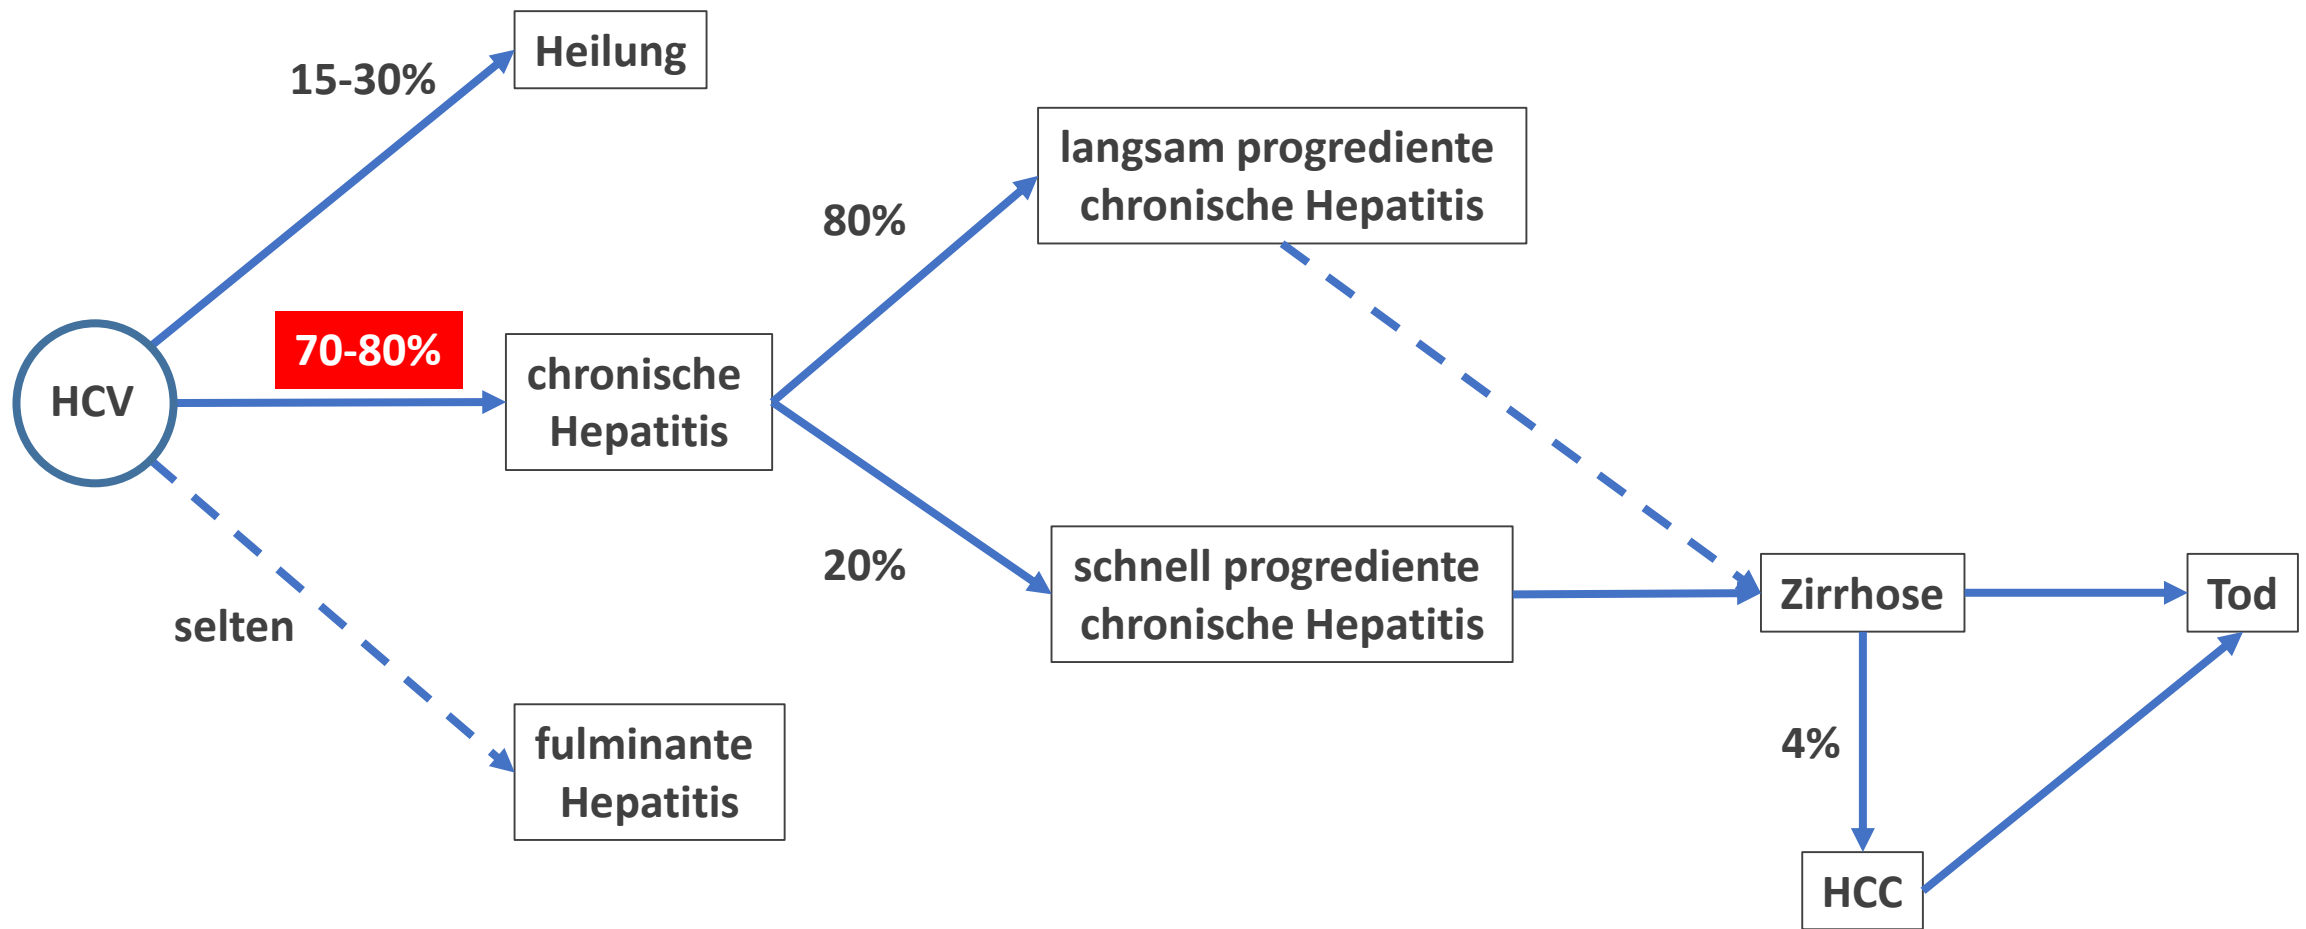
HCV

15-30%

Heilung

70-80%

chronische Hepatitis

selten

fulminante Hepatitis

80%

langsam progrediente chronische Hepatitis

20%

schnell progrediente chronische Hepatitis

Zirrhose

Tod

4%

HCC